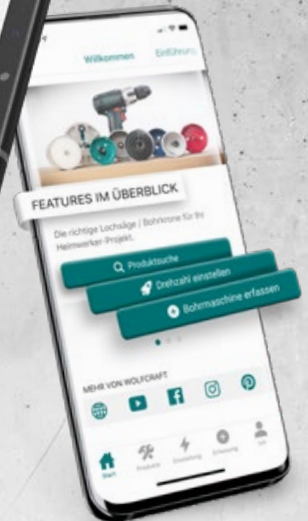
Willkommen Einführu

FEATURES IM ÜBERBLICK

Die richtige Lochsäge / Bohrkrone für Ihr Heimwerker-Projekt.

Produktsuche

Drehzahl einstellen

Bohrmaschine erfassen

MEHR VON WOLFCRAFT

Start Produkte Einstellung Erfassung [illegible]